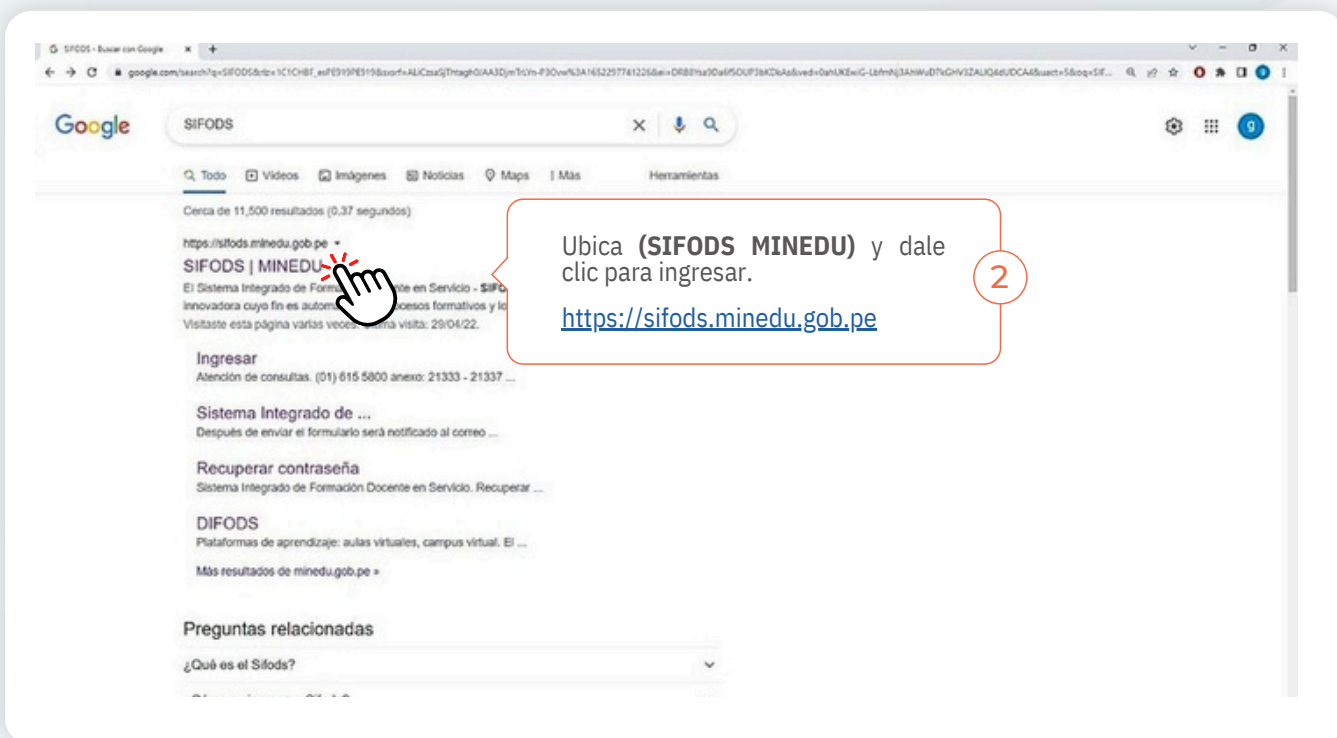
SIFODS - Buscar con Google × +

google.com/search?q=SIFODS&rlz=1C1CHBF_esPE919PE919&sxsrf=ALiCzsaSjThtagh0/AA3DjmTrLYn-F3Ovw%3A1652297741226&ei=DRB8Yta9Da6f5OUP3bKDkAs&ved=0ahUKEwiG-LbfmNj3AhWuD7kGHV3ZALIQ4dUDCA4&uact=5&oq=SIF...

Google

SIFODS

Todo Videos Imágenes Noticias Maps Más Herramientas

Cerca de 11,500 resultados (0.37 segundos)

https://sifods.minedu.gob.pe

SIFODS | MINEDU

El Sistema Integrado de Form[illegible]nte en Servicio - SIF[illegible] innovadora cuyo fin es autom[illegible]ocesos formativos y lo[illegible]

Visitaste esta página varias veces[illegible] visita: 29/04/22.

Ingresar
Atención de consultas. (01) 615 5800 anexo: 21333 - 21337 ...

Sistema Integrado de ...
Después de enviar el formulario será notificado al correo ...

Recuperar contraseña
Sistema Integrado de Formación Docente en Servicio. Recuperar ...

DIFODS
Plataformas de aprendizaje: aulas virtuales, campus virtual. El ...

Más resultados de minedu.gob.pe »

Preguntas relacionadas

¿Qué es el Sifods?

Ubica **(SIFODS MINEDU)** y dale clic para ingresar.

https://sifods.minedu.gob.pe

2